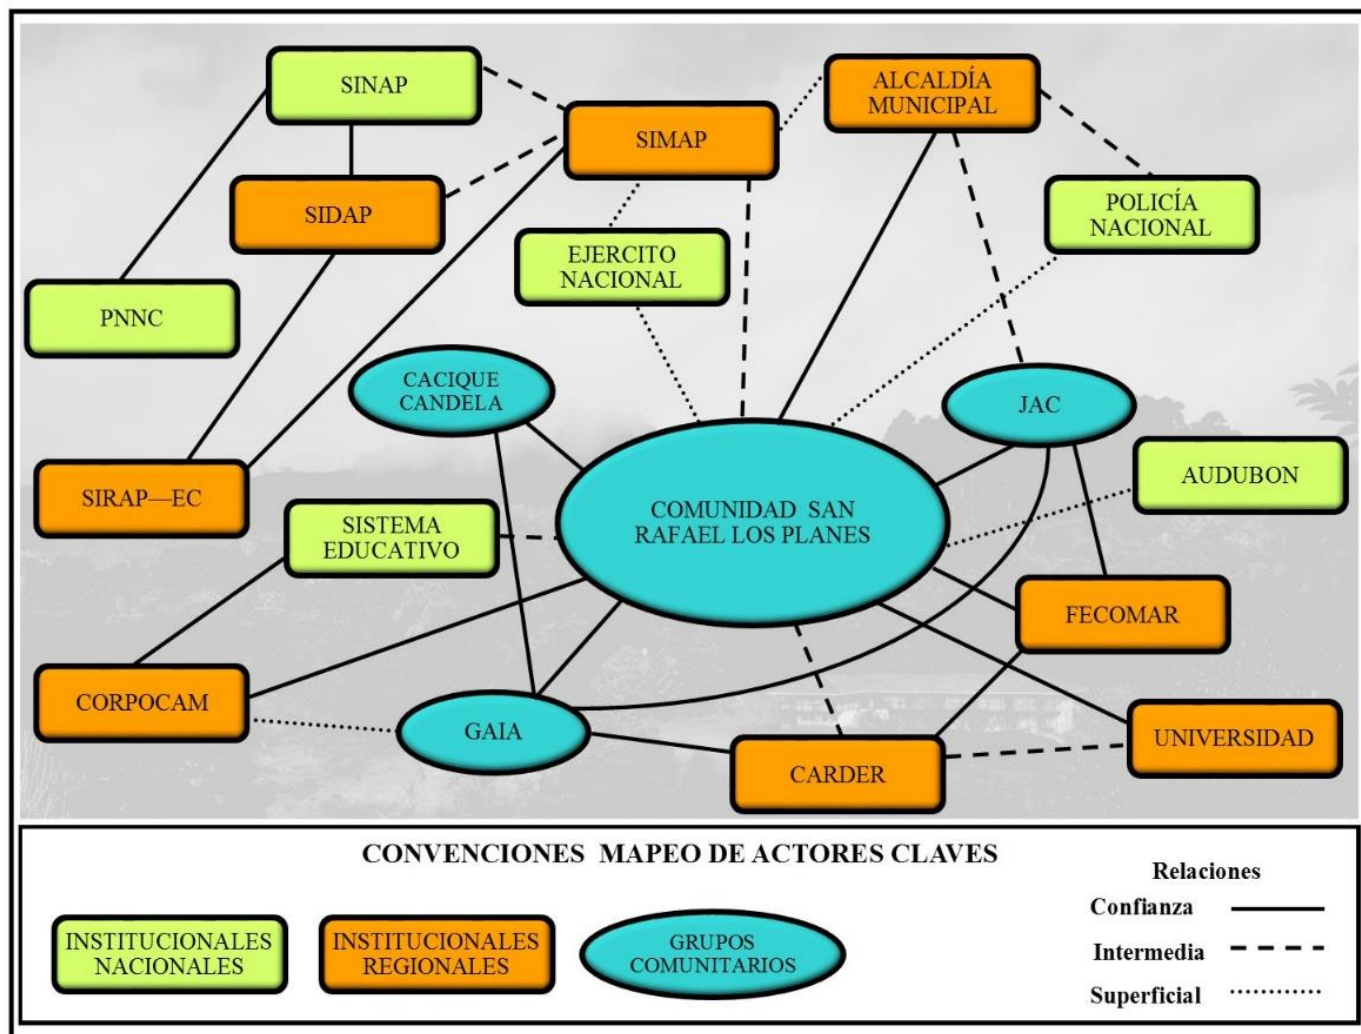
SINAP

SIMAP

ALCALDÍA MUNICIPAL

SIDAP

POLICÍA NACIONAL

EJERCITO NACIONAL

PNNC

CACIQUE CANDELA

JAC

AUDUBON

SIRAP—EC

SISTEMA EDUCATIVO

COMUNIDAD SAN RAFAEL LOS PLANES

FECOMAR

CORPOCAM

GAIA

UNIVERSIDAD

CARDER

CONVENCIONES MAPEO DE ACTORES CLAVES

INSTITUCIONALES NACIONALES

INSTITUCIONALES REGIONALES

GRUPOS COMUNITARIOS

Relaciones

Confianza

Intermedia

Superficial